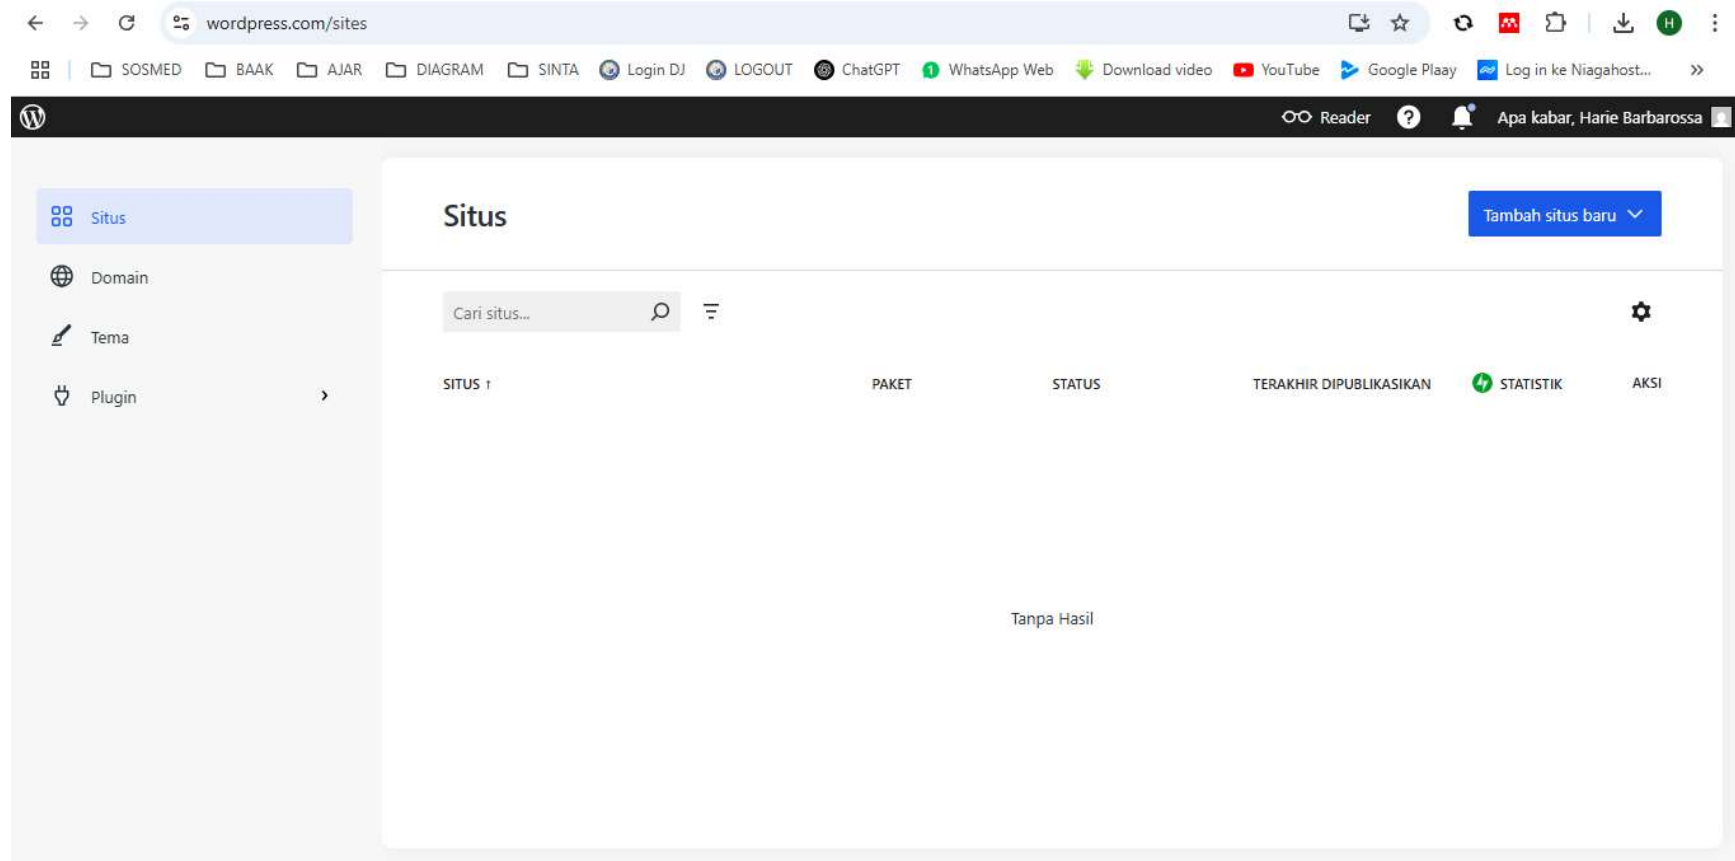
wordpress.com/sites

SOSMED BAAK AJAR DIAGRAM SINTA Login DJ LOGOUT ChatGPT WhatsApp Web Download video YouTube Google Plaay Log in ke Niagahost...

Reader Apa kabar, Harie Barbarossa

Situs
Domain
Tema
Plugin

Situs

Tambah situs baru

Cari situs...

| SITUS ↑ | PAKET | STATUS | TERAKHIR DIPUBLIKASIKAN | STATISTIK | AKSI |
|---|---|---|---|---|---|

Tanpa Hasil